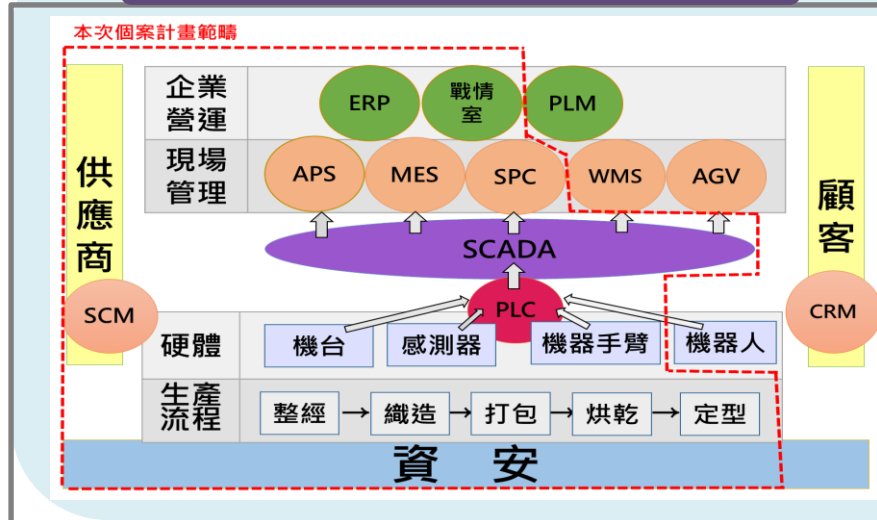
本次個案計畫範疇

供應商

SCM

企業營運

ERP

戰情室

PLM

現場管理

APS

MES

SPC

WMS

AGV

SCADA

PLC

硬體

機台

感測器

機器手臂

機器人

生產流程

整經 → 織造 → 打包 → 烘乾 → 定型

資 安

顧客

CRM